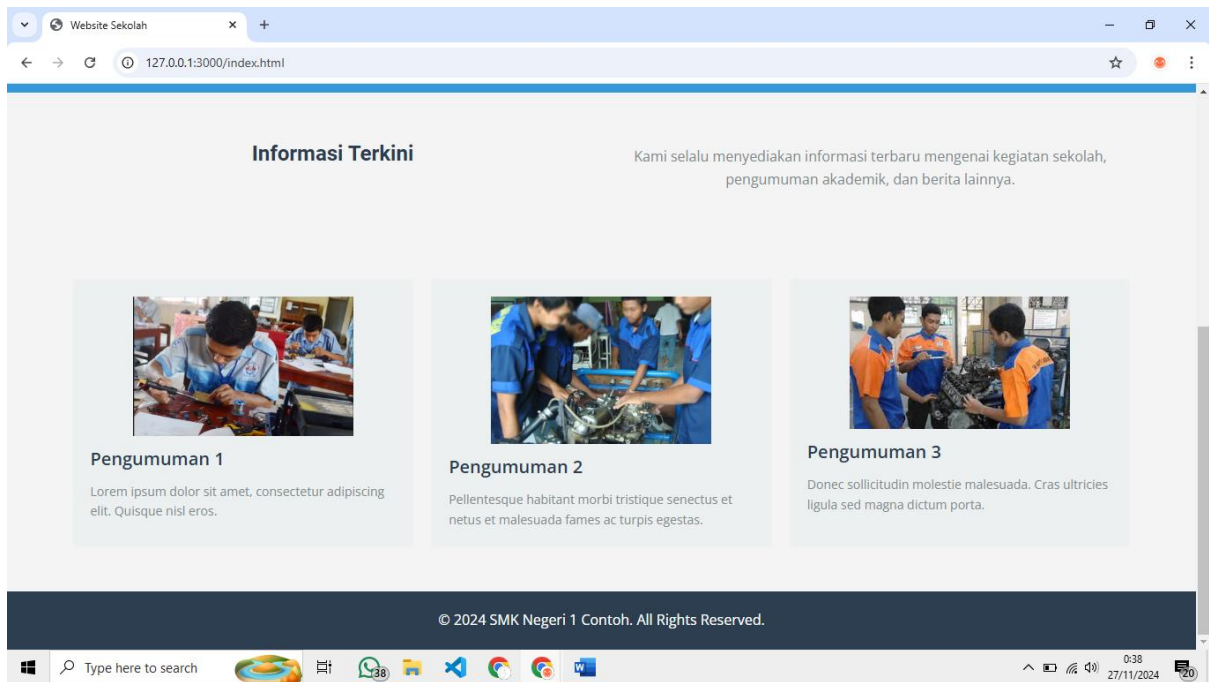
Website Sekolah

127.0.0.1:3000/index.html

Informasi Terkini

Kami selalu menyediakan informasi terbaru mengenai kegiatan sekolah, pengumuman akademik, dan berita lainnya.

Pengumuman 1

Lorem ipsum dolor sit amet, consectetur adipiscing elit. Quisque nisl eros.

Pengumuman 2

Pellentesque habitant morbi tristique senectus et netus et malesuada fames ac turpis egestas.

Pengumuman 3

Donec sollicitudin molestie malesuada. Cras ultricies ligula sed magna dictum porta.

© 2024 SMK Negeri 1 Contoh. All Rights Reserved.

Type here to search

38

0:38
27/11/2024

20